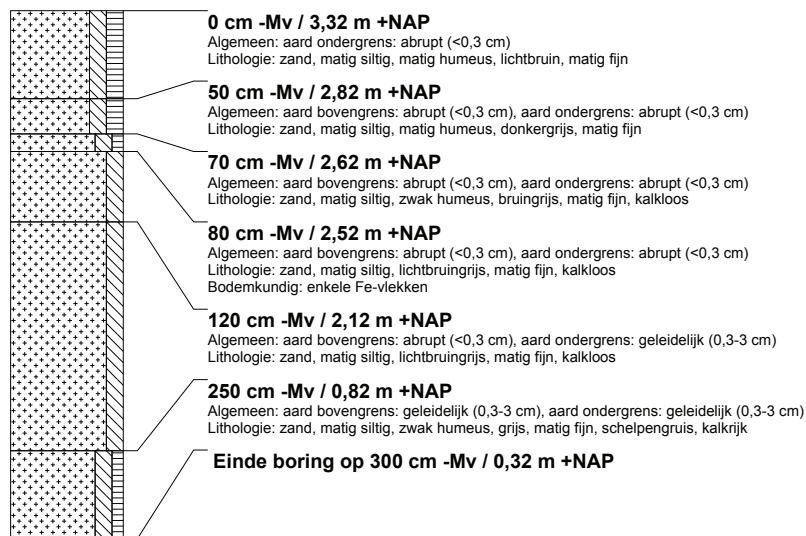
**0 cm -Mv / 3,32 m +NAP**
Algemeen: aard ondergrens: abrupt (<0,3 cm)
Lithologie: zand, matig siltig, matig humeus, lichtbruin, matig fijn

**50 cm -Mv / 2,82 m +NAP**
Algemeen: aard bovengrens: abrupt (<0,3 cm), aard ondergrens: abrupt (<0,3 cm)
Lithologie: zand, matig siltig, matig humeus, donkergrijs, matig fijn

**70 cm -Mv / 2,62 m +NAP**
Algemeen: aard bovengrens: abrupt (<0,3 cm), aard ondergrens: abrupt (<0,3 cm)
Lithologie: zand, matig siltig, zwak humeus, bruingrijs, matig fijn, kalkloos

**80 cm -Mv / 2,52 m +NAP**
Algemeen: aard bovengrens: abrupt (<0,3 cm), aard ondergrens: abrupt (<0,3 cm)
Lithologie: zand, matig siltig, lichtbruingrijs, matig fijn, kalkloos
Bodemkundig: enkele Fe-vlekken

**120 cm -Mv / 2,12 m +NAP**
Algemeen: aard bovengrens: abrupt (<0,3 cm), aard ondergrens: geleidelijk (0,3-3 cm)
Lithologie: zand, matig siltig, lichtbruingrijs, matig fijn, kalkloos

**250 cm -Mv / 0,82 m +NAP**
Algemeen: aard bovengrens: geleidelijk (0,3-3 cm), aard ondergrens: geleidelijk (0,3-3 cm)
Lithologie: zand, matig siltig, zwak humeus, grijs, matig fijn, schelpengruis, kalkrijk

**Einde boring op 300 cm -Mv / 0,32 m +NAP**